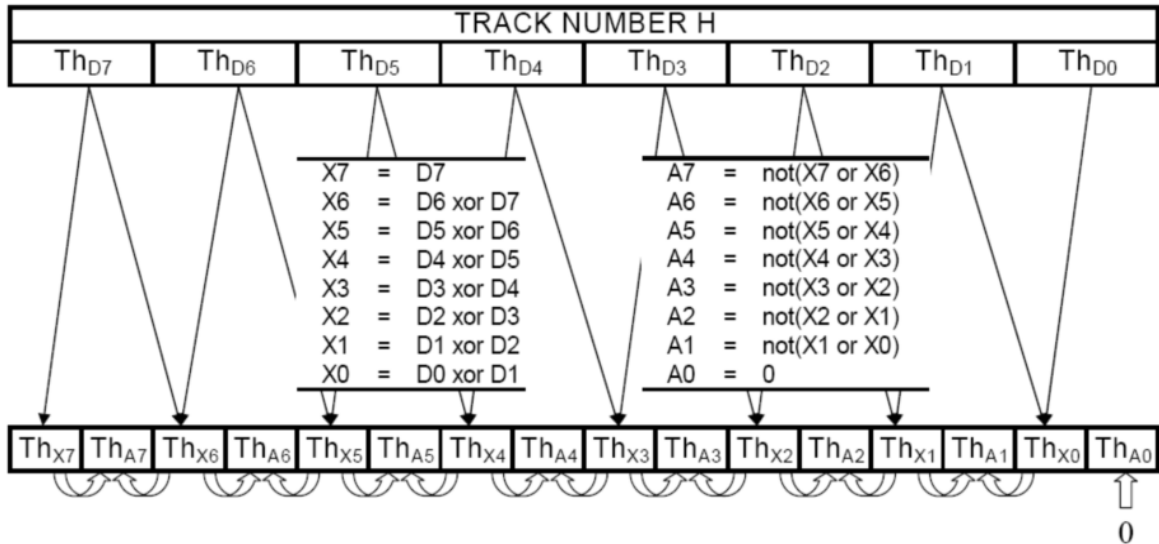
TRACK NUMBER H

| $Th_{D7}$ | $Th_{D6}$ | $Th_{D5}$ | $Th_{D4}$ | $Th_{D3}$ | $Th_{D2}$ | $Th_{D1}$ | $Th_{D0}$ |
|---|---|---|---|---|---|---|---|

X7 = D7
X6 = D6 xor D7
X5 = D5 xor D6
X4 = D4 xor D5
X3 = D3 xor D4
X2 = D2 xor D3
X1 = D1 xor D2
X0 = D0 xor D1

A7 = not(X7 or X6)
A6 = not(X6 or X5)
A5 = not(X5 or X4)
A4 = not(X4 or X3)
A3 = not(X3 or X2)
A2 = not(X2 or X1)
A1 = not(X1 or X0)
A0 = 0

| $Th_{X7}$ | $Th_{A7}$ | $Th_{X6}$ | $Th_{A6}$ | $Th_{X5}$ | $Th_{A5}$ | $Th_{X4}$ | $Th_{A4}$ | $Th_{X3}$ | $Th_{A3}$ | $Th_{X2}$ | $Th_{A2}$ | $Th_{X1}$ | $Th_{A1}$ | $Th_{X0}$ | $Th_{A0}$ |
|---|---|---|---|---|---|---|---|---|---|---|---|---|---|---|---|

0